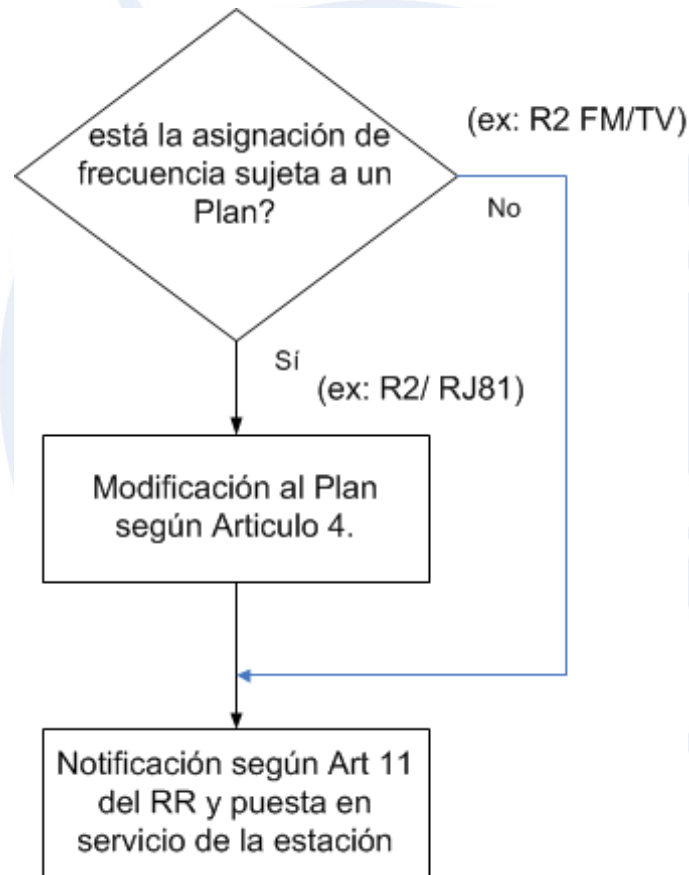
está la asignación de frecuencia sujeta a un Plan?

(ex: R2 FM/TV)

No

Sí

(ex: R2/ RJ81)

Modificación al Plan según Articulo 4.

Notificación según Art 11 del RR y puesta en servicio de la estación